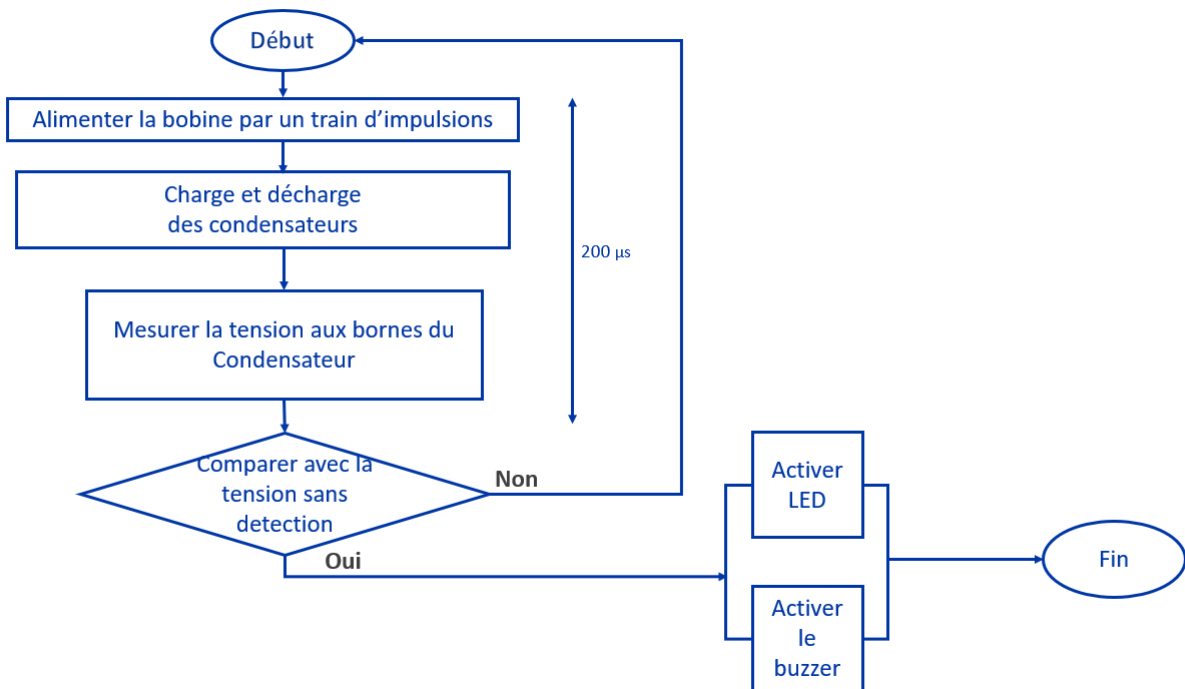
Début

Alimenter la bobine par un train d’impulsions

Charge et décharge des condensateurs

200 µs

Mesurer la tension aux bornes du Condensateur

Comparer avec la tension sans detection

Non

Oui

Activer LED

Activer le buzzer

Fin